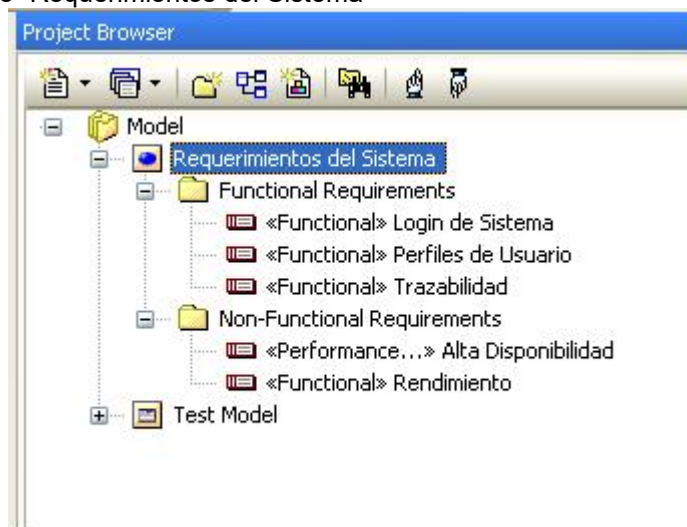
Requerimientos del Sistema

Project Browser

Model
Requerimientos del Sistema
Functional Requirements
«Functional» Login de Sistema
«Functional» Perfiles de Usuario
«Functional» Trazabilidad
Non-Functional Requirements
«Performance...» Alta Disponibilidad
«Functional» Rendimiento
Test Model